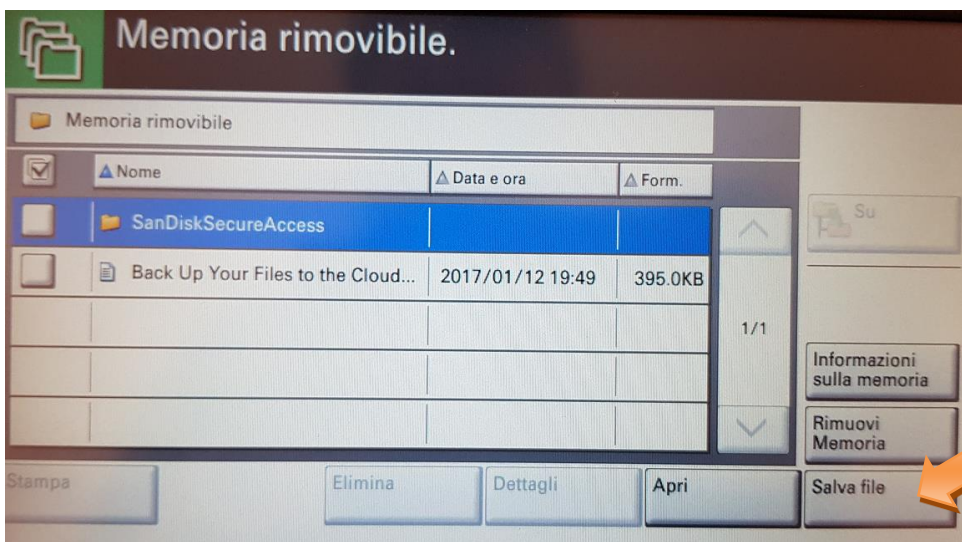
Memoria rimovibile.

Memoria rimovibile

| | Nome | Data e ora | Form. |
|---|---|---|---|
| | SanDiskSecureAccess | | |
| | Back Up Your Files to the Cloud... | 2017/01/12 19:49 | 395.0KB |

1/1

Su

Informazioni sulla memoria

Rimuovi Memoria

Stampa

Elimina

Dettagli

Apri

Salva file